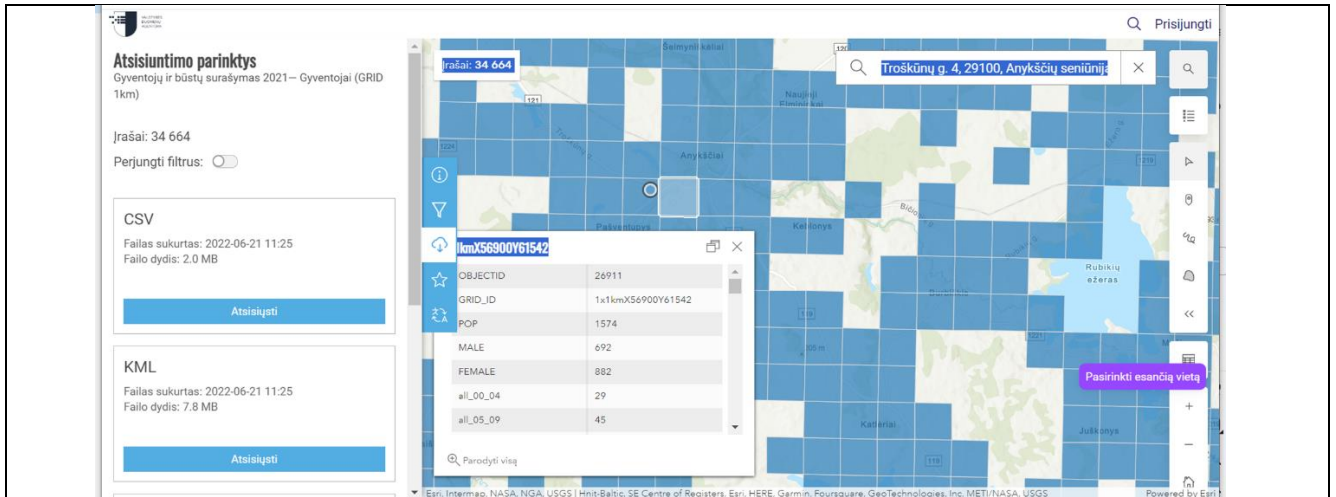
Prisijungti

Atsisiuntimo parinktys
Gyventojų ir būstų surašymas 2021– Gyventojai (GRID 1km)

Įrašai: 34 664

Perjungti filtrus:

CSV
Failas sukurtas: 2022-06-21 11:25
Failo dydis: 2.0 MB

Atsisiųsti

KML
Failas sukurtas: 2022-06-21 11:25
Failo dydis: 7.8 MB

Atsisiųsti

Įrašai: 34 664

Troškūnų g. 4, 29100, Anykščių seniūnija

Šelmynių kaimas
Naujieji Elmininkai
Anykščiai
Pašventupys
Keliuonys
Rubikių ežeras
Katlėriai
Juškonys

1kmX56900Y61542

| OBJECTID | 26911 |
|---|---|
| GRID_ID | 1x1kmX56900Y61542 |
| POP | 1574 |
| MALE | 692 |
| FEMALE | 882 |
| all_00_04 | 29 |
| all_05_09 | 45 |

Parodyti visą

Pasirinkti esančią vietą

Esri, Intermap, NASA, NGA, USGS | Hnit-Baltic, SE Centre of Registers, Esri, HERE, Garmin, Foursquare, GeoTechnologies, Inc, METI/NASA, USGS

Powered by Esri